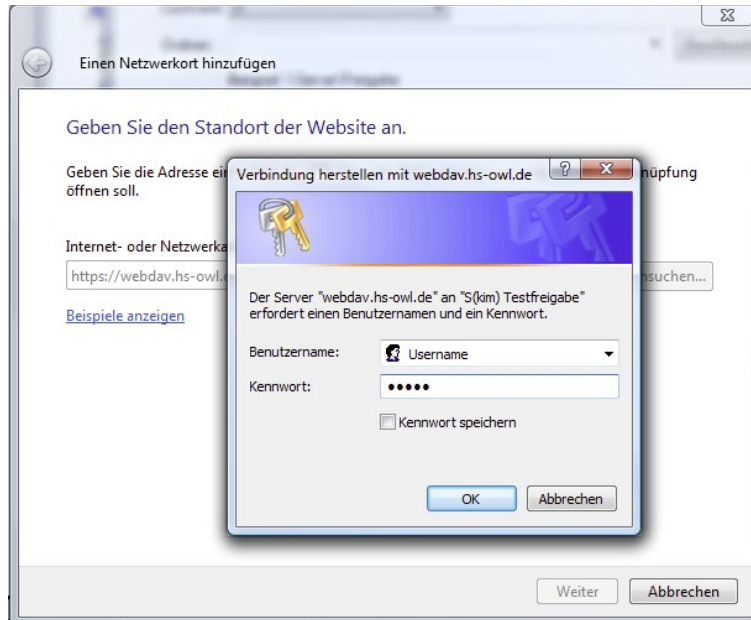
Einen Netzwerkort hinzufügen

Geben Sie den Standort der Website an.

Geben Sie die Adresse ei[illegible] nüpfung öffnen soll.

Internet- oder Netzwerka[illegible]

https://webdav.hs-owl.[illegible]

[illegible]suchen...

Beispiele anzeigen

Verbindung herstellen mit webdav.hs-owl.de

Der Server "webdav.hs-owl.de" an "S(kim) Testfreigabe" erfordert einen Benutzernamen und ein Kennwort.

Benutzername: Username

Kennwort: •••••

Kennwort speichern

OK Abbrechen

Weiter Abbrechen